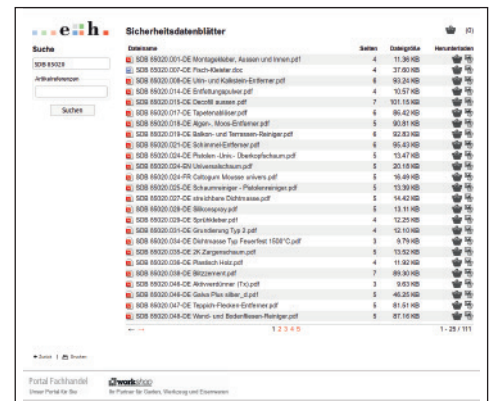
e.h.

Sicherheitsdatenblätter

(0)

Suche

SDB 85020

Artikelreferenzen

Suchen

| Dateiname | Seiten | Dateigröße | Herunterladen |
|---|---|---|---|
| SDB 85020.001-DE Montagekleber, Aussen und Innen.pdf | 4 | 11.36 KB | |
| SDB 85020.007-DE Fisch-Kleister.doc | 4 | 37.60 KB | |
| SDB 85020.008-DE Urin- und Kalkstein-Entferner.pdf | 6 | 93.24 KB | |
| SDB 85020.014-DE Entfettungspulver.pdf | 4 | 10.57 KB | |
| SDB 85020.015-DE Decofill aussen.pdf | 7 | 101.15 KB | |
| SDB 85020.017-DE Tapetenablöser.pdf | 6 | 86.42 KB | |
| SDB 85020.018-DE Algen-, Moos-Entferner.pdf | 5 | 90.81 KB | |
| SDB 85020.019-DE Balkon- und Terrassen-Reiniger.pdf | 6 | 92.83 KB | |
| SDB 85020.021-DE Schimmel-Entferner.pdf | 6 | 95.43 KB | |
| SDB 85020.024-DE Pistolen-Univ.-Überkopfschaum.pdf | 5 | 13.47 KB | |
| SDB 85020.024-EN Universalschaum.pdf | 5 | 20.18 KB | |
| SDB 85020.024-FR Caltogum Mousse univers.pdf | 5 | 16.49 KB | |
| SDB 85020.025-DE Schaumreiniger - Pistolenreiniger.pdf | 5 | 13.39 KB | |
| SDB 85020.027-DE streichbare Dichtmasse.pdf | 5 | 14.42 KB | |
| SDB 85020.028-DE Silikonspray.pdf | 5 | 13.11 KB | |
| SDB 85020.029-DE Sprühkleber.pdf | 4 | 12.25 KB | |
| SDB 85020.031-DE Grundierung Typ 3.pdf | 4 | 12.10 KB | |
| SDB 85020.034-DE Dichtmasse Typ Feuerfest 1500°C.pdf | 3 | 9.79 KB | |
| SDB 85020.035-DE 2K Zargenschaum.pdf | 5 | 13.52 KB | |
| SDB 85020.036-DE Rissfüllmasse Holz.pdf | 4 | 11.90 KB | |
| SDB 85020.038-DE Blitzzement.pdf | 7 | 99.90 KB | |
| SDB 85020.040-DE Aktivverdünner (Tx).pdf | 3 | 9.63 KB | |
| SDB 85020.046-DE Gelus Plus silber_d.pdf | 5 | 46.25 KB | |
| SDB 85020.047-DE Teppich-Flecken-Entferner.pdf | 5 | 81.61 KB | |
| SDB 85020.048-DE Wand- und Bodenfliesen-Reiniger.pdf | 5 | 87.16 KB | |

1 2 3 4 5

1 - 25 / 111

Zurück | Drucken

Portal Fachhandel
Unser Portal für Sie

workshop
Ihr Partner für Garten, Werkzeug und Eisenwaren